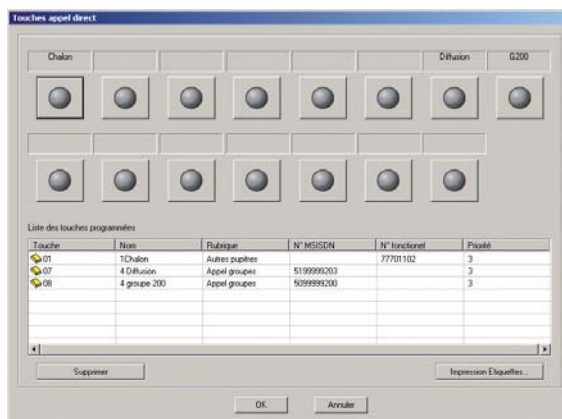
Touches appel direct

Chalon

Diffusion

G200

Liste des touches programmées

| Touche | Nom | Rubrique | N° MSISDN | N° fonctionel | Priorité |
|---|---|---|---|---|---|
| 01 | 1Chalon | Autres pupitres |  | 77701102 | 3 |
| 07 | 4 Diffusion | Appel groupes | 5199999203 |  | 3 |
| 08 | 4 groupe 200 | Appel groupes | 5099999200 |  | 3 |

Supprimer

Impression Etiquettes...

OK

Annuler